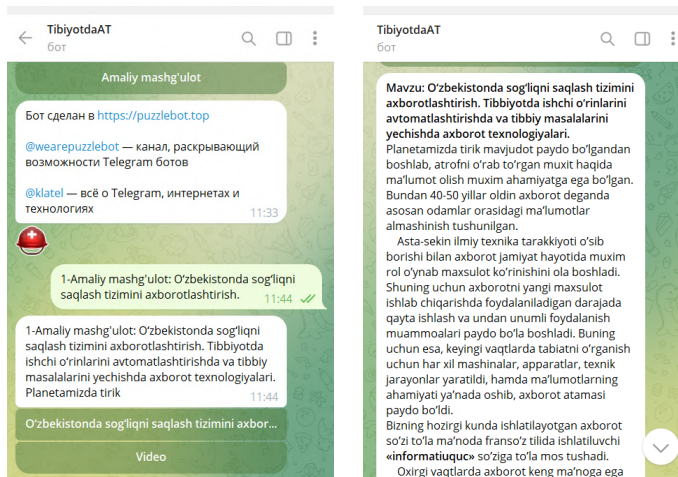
TibiyotdaAT
бот

Amaliy mashg'ulot

Бот сделан в https://puzzlebot.top

@wearepuzzlebot — канал, раскрывающий возможности Telegram ботов

@klatel — всё о Telegram, интернетах и технологиях
11:33

1-Amaliy mashg'ulot: O'zbekistonda sog'liqni saqlash tizimini axborotlashtirish.
11:44

1-Amaliy mashg'ulot: O'zbekistonda sog'liqni saqlash tizimini axborotlashtirish. Tibbiyotda ishchi o'rinlarini avtomatlashtirishda va tibbiy masalalarini yechishda axborot texnologiyalari. Planetamizda tirik
11:44

O'zbekistonda sog'liqni saqlash tizimini axbor...

Video

TibiyotdaAT
бот

Mavzu: O'zbekistonda sog'liqni saqlash tizimini axborotlashtirish. Tibbiyotda ishchi o'rinlarini avtomatlashtirishda va tibbiy masalalarini yechishda axborot texnologiyalari.
Planetamizda tirik mavjudot paydo bo'lgandan boshlab, atrofni o'rab to'rgan muxit haqida ma'lumot olish muxim ahamiyatga ega bo'lgan. Bundan 40-50 yillar oldin axborot deganda asosan odamlar orasidagi ma'lumotlar almashinish tushunilgan.
Asta-sekin ilmiy texnika tarakkiyoti o'sib borishi bilan axborot jamiyat hayotida muxim rol o'ynab maxsulot ko'rinishini ola boshladi. Shuning uchun axborotni yangi maxsulot ishlab chiqarishda foydalaniladigan darajada qayta ishlash va undan unumli foydalanish muammoalari paydo bo'la boshladi. Buning uchun esa, keyingi vaqtlarda tabiatni o'rganish uchun har xil mashinalar, apparatlar, texnik jarayonlar yaratildi, hamda ma'lumotlarning ahamiyati ya'nada oshib, axborot atamasi paydo bo'ldi.
Bizning hozirgi kunda ishlatilayotgan axborot so'zi to'la ma'noda fransoʻz tilida ishlatiluvchi «informatiuqc» so'ziga to'la mos tushadi.
Oxirgi vaqtlarda axborot keng ma'noga ega